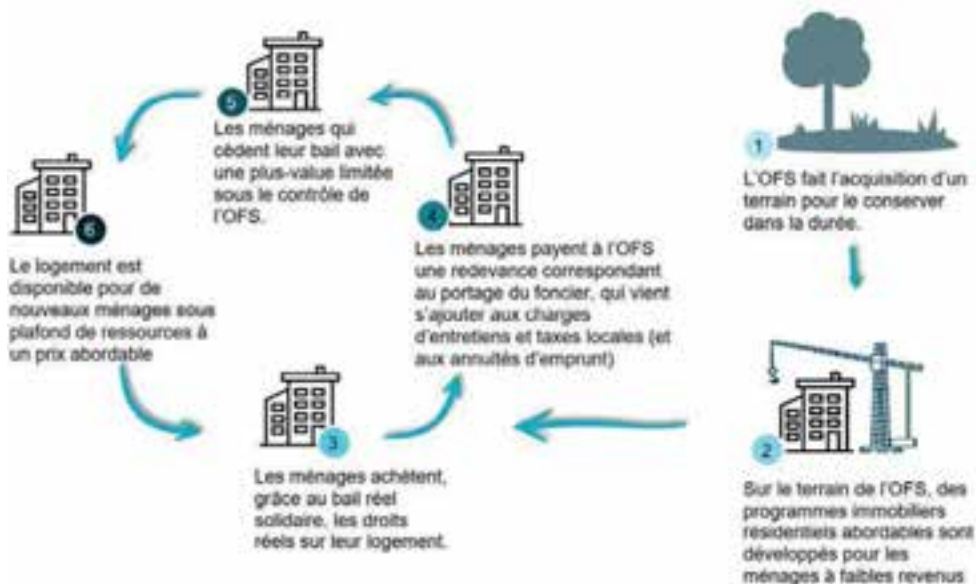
1
L'OFS fait l'acquisition d'un terrain pour le conserver dans la durée.

2
Sur le terrain de l'OFS, des programmes immobiliers résidentiels abordables sont développés pour les ménages à faibles revenus

3
Les ménages achètent, grâce au bail réel solidaire, les droits réels sur leur logement.

4
Les ménages payent à l'OFS une redevance correspondant au portage du foncier, qui vient s'ajouter aux charges d'entretiens et taxes locales (et aux annuités d'emprunt)

5
Les ménages qui cèdent leur bail avec une plus-value limitée sous le contrôle de l'OFS.

6
Le logement est disponible pour de nouveaux ménages sous plafond de ressources à un prix abordable